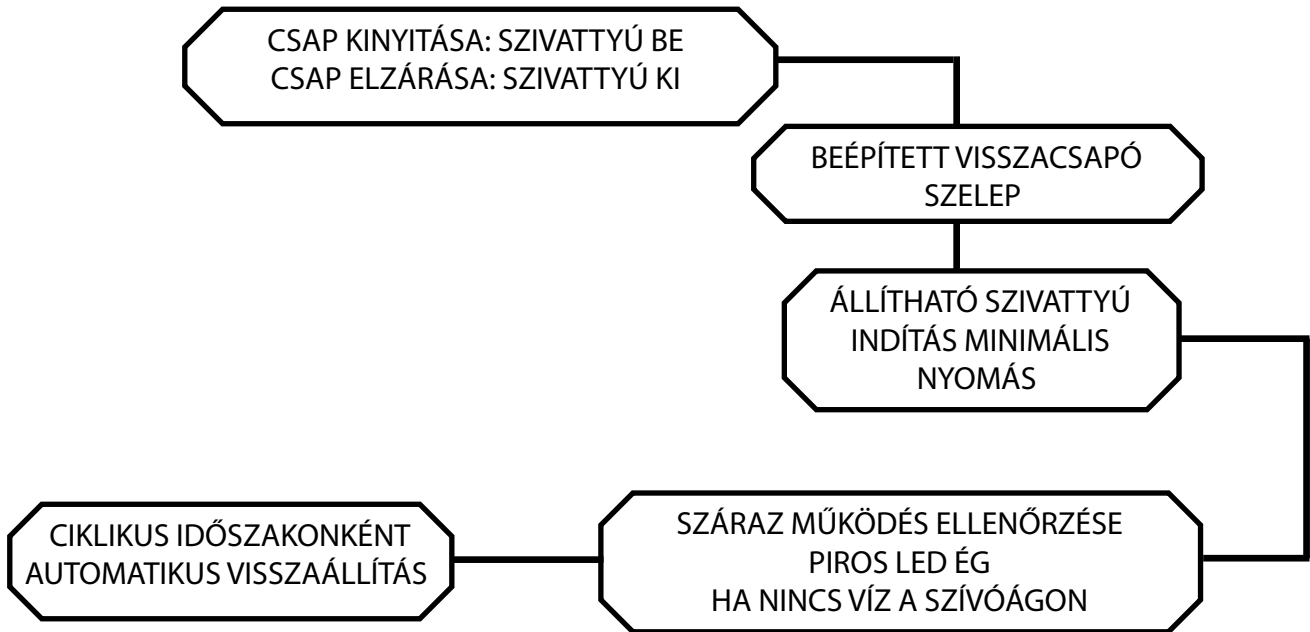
CSAP KINYITÁSA: SZIVATTYÚ BE
CSAP ELZÁRÁSA: SZIVATTYÚ KI

BEÉPÍTETT VISSZACSAPÓ SZELEP

ÁLLÍTHATÓ SZIVATTYÚ INDÍTÁS MINIMÁLIS NYOMÁS

SZÁRAZ MŰKÖDÉS ELLENŐRZÉSE
PIROS LED ÉG
HA NINCS VÍZ A SZÍVÓÁGON

CIKLIKUS IDŐSZAKONKÉNT AUTOMATIKUS VISSZAÁLLÍTÁS